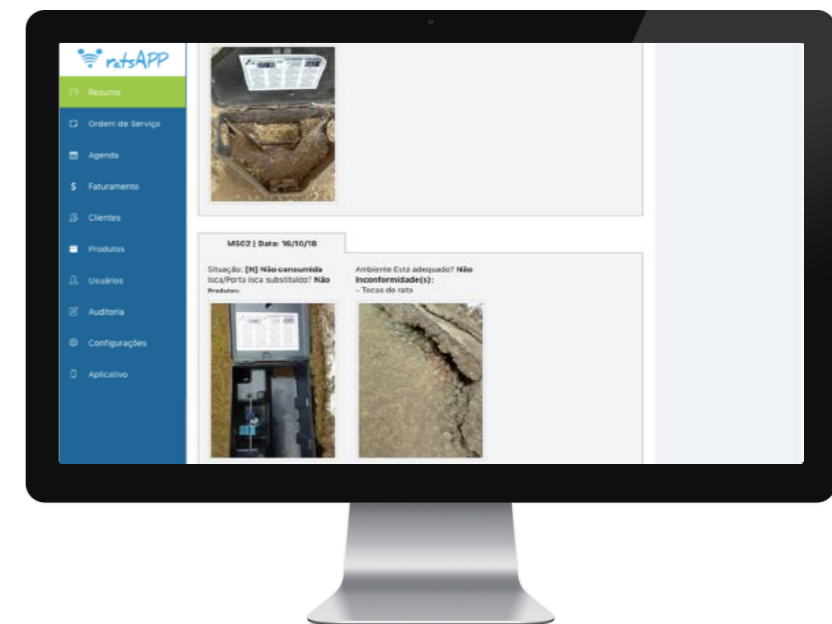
ratsAPP

Resumo

Ordem de Serviço

Agenda

Faturamento

Clientes

Produtos

Usuários

Auditoria

Configurações

Aplicativo

MS02 | Data: 16/10/18

Situação: [N] Não consumida
Isca/Porta Isca substituído? Não
Produtos:

Ambiente Está adequado? Não
Inconformidade(s):
- Tocas de rato